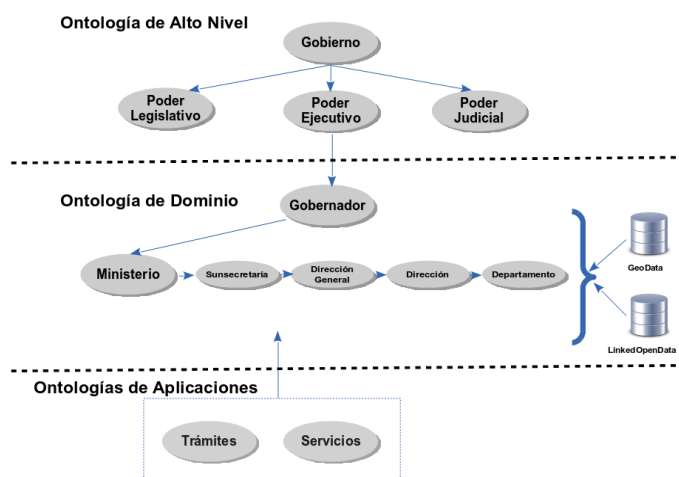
Ontología de Alto Nivel

Gobierno

Poder Legislativo

Poder Ejecutivo

Poder Judicial

Ontología de Dominio

Gobernador

Ministerio

Sunsecretaría

Dirección General

Dirección

Departamento

GeoData

LinkedOpenData

Ontologías de Aplicaciones

Trámites

Servicios